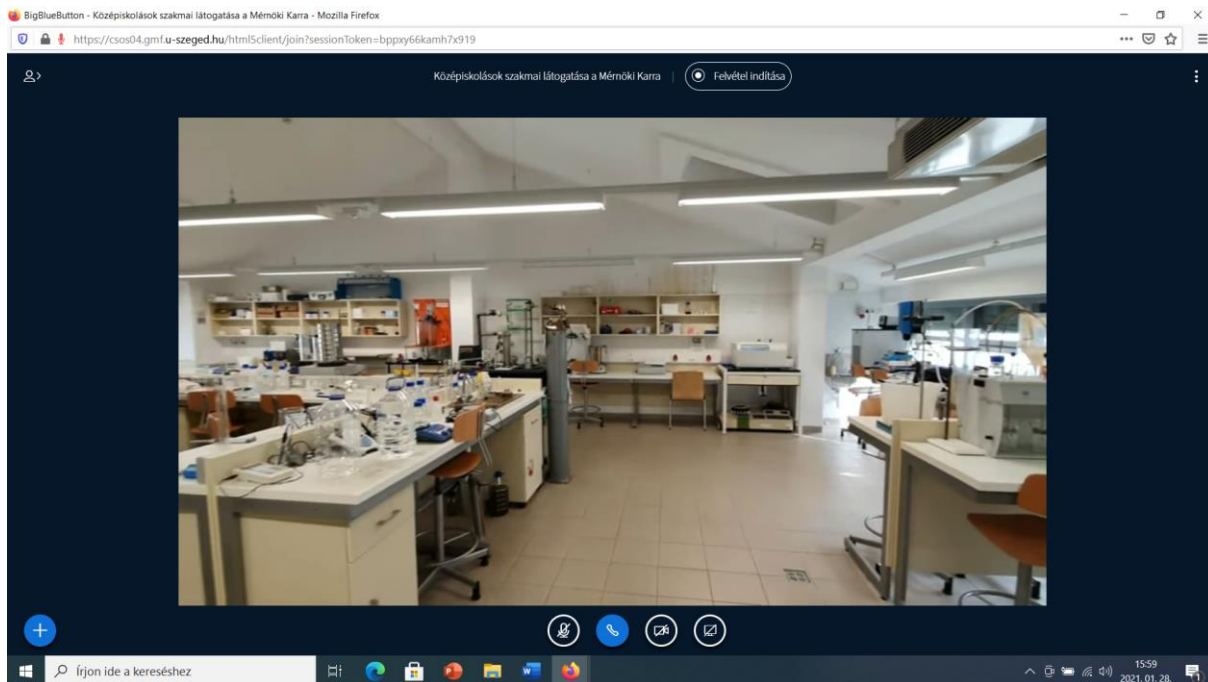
BigBlueButton - Középiskolások szakmai látogatása a Mérnöki Karra - Mozilla Firefox

https://csos04.gmf.u-szeged.hu/html5client/join?sessionToken=bppxy66kamh7x919

Középiskolások szakmai látogatása a Mérnöki Karra

Felvétel indítása

Írjon ide a kereséshez

15:59
2021. 01. 28.